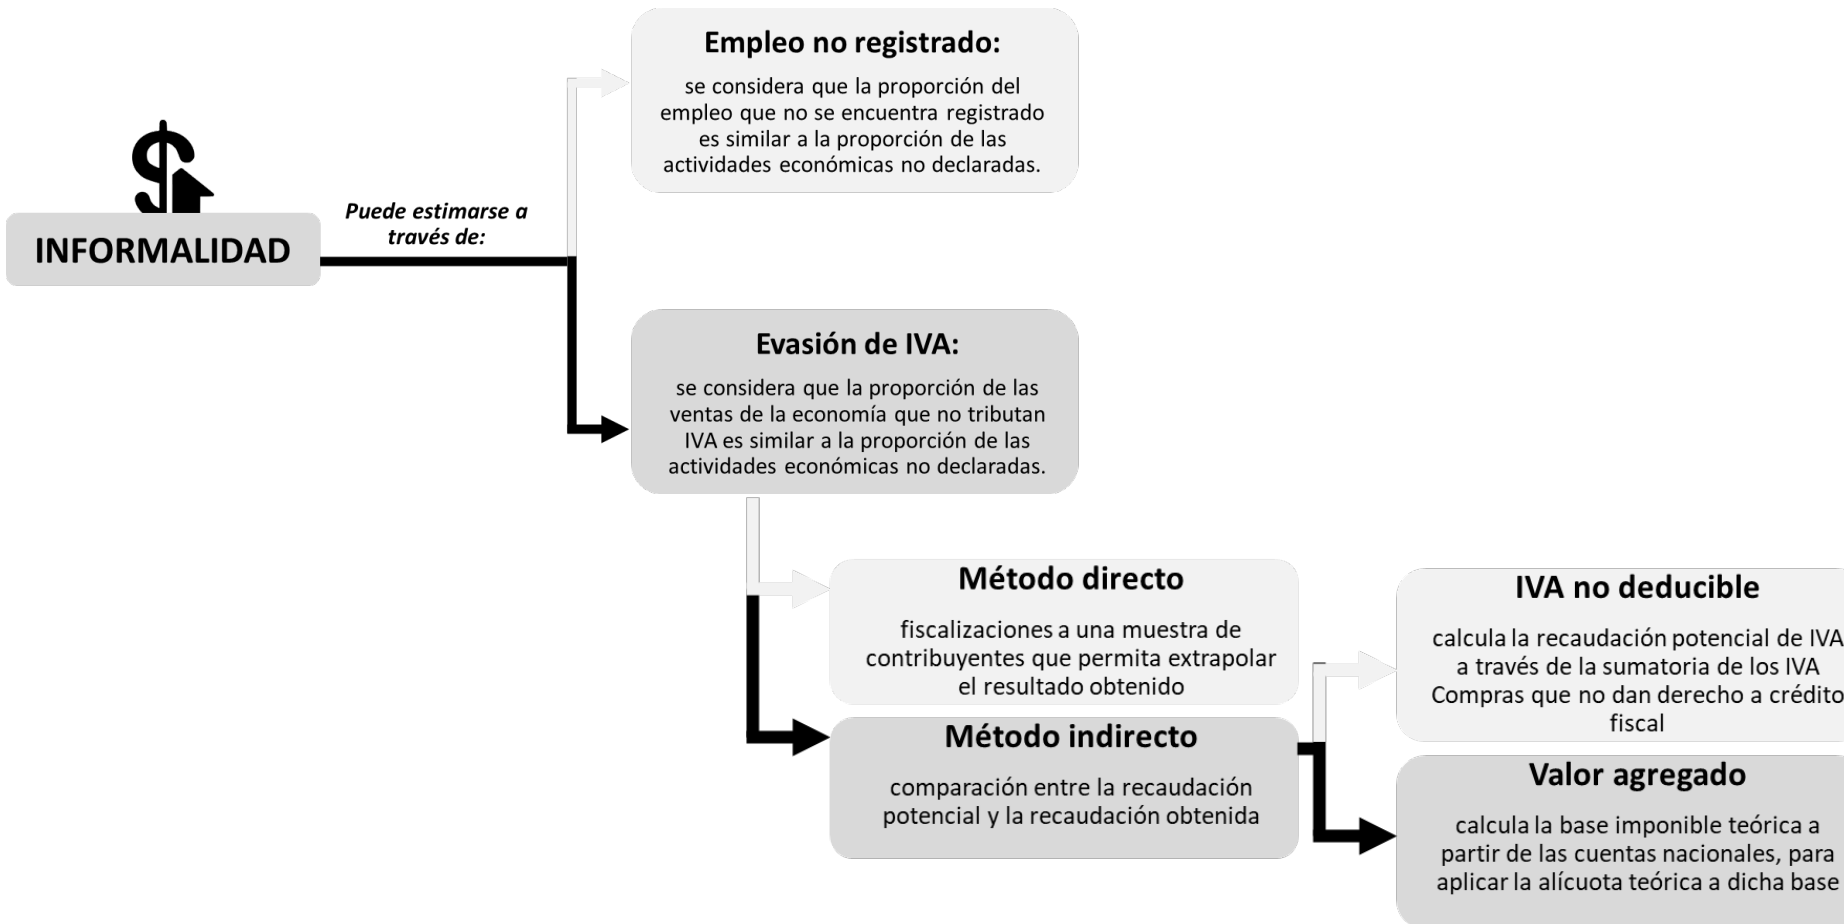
INFORMALIDAD

Puede estimarse a través de:

Empleo no registrado:

se considera que la proporción del empleo que no se encuentra registrado es similar a la proporción de las actividades económicas no declaradas.

Evasión de IVA:

se considera que la proporción de las ventas de la economía que no tributan IVA es similar a la proporción de las actividades económicas no declaradas.

Método directo

fiscalizaciones a una muestra de contribuyentes que permita extrapolar el resultado obtenido

Método indirecto

comparación entre la recaudación potencial y la recaudación obtenida

IVA no deducible

calcula la recaudación potencial de IVA a través de la sumatoria de los IVA Compras que no dan derecho a crédito fiscal

Valor agregado

calcula la base imponible teórica a partir de las cuentas nacionales, para aplicar la alícuota teórica a dicha base